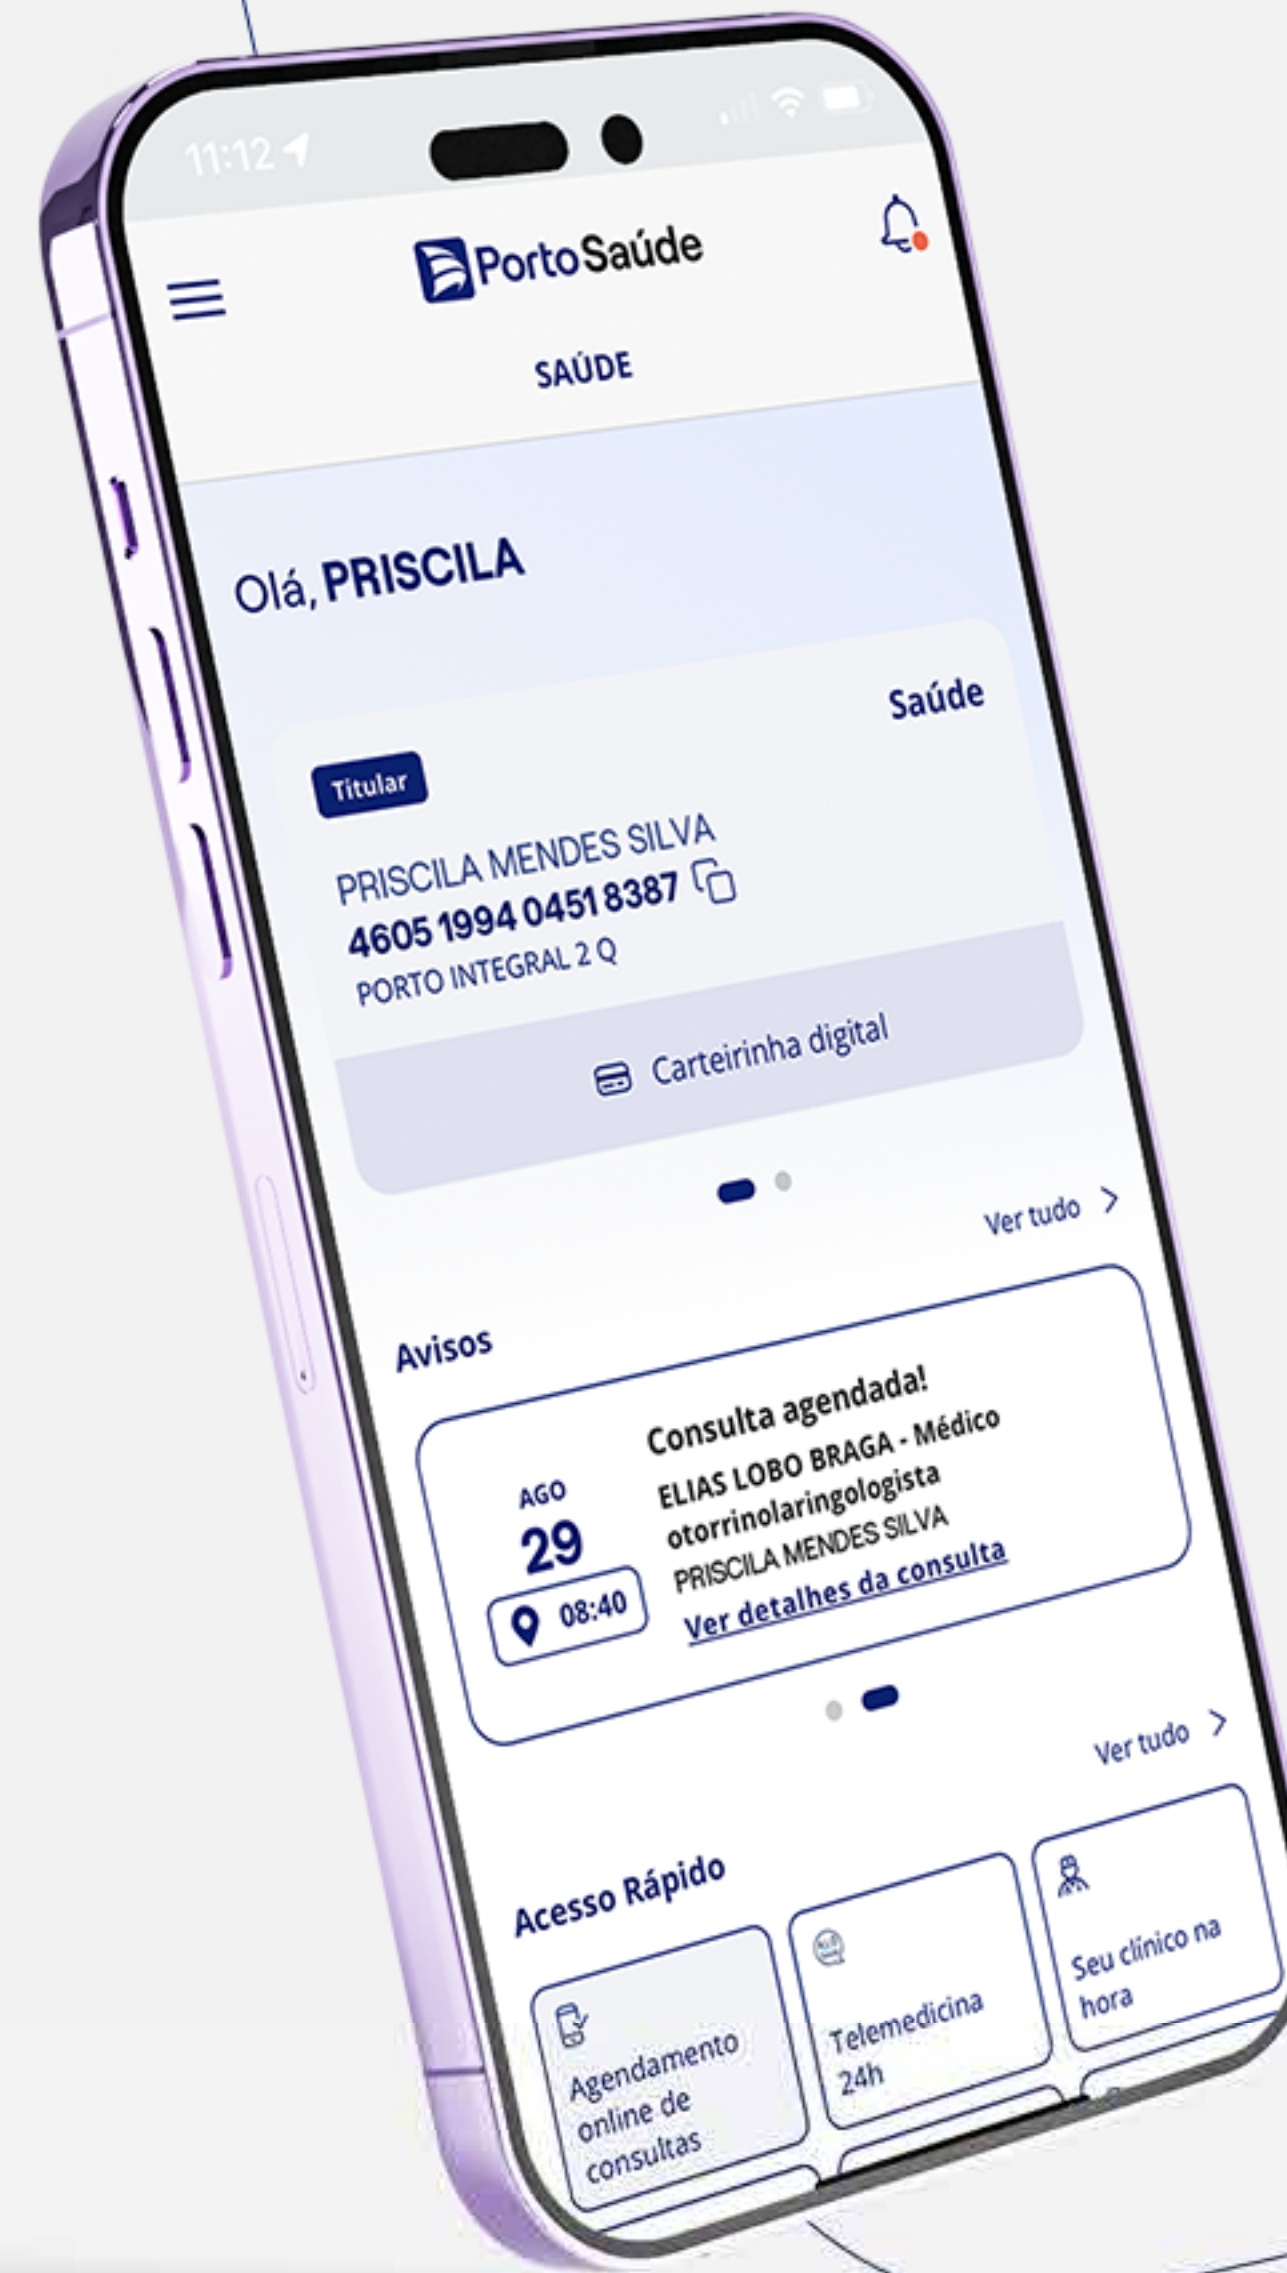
11:12

PortoSaúde

SAÚDE

Olá, PRISCILA

Saúde

Titular

PRISCILA MENDES SILVA
4605 1994 0451 8387
PORTO INTEGRAL 2 Q

Carteirinha digital

Ver tudo

Avisos

AGO
29
08:40

Consulta agendada!
ELIAS LOBO BRAGA - Médico otorrinolaringologista
PRISCILA MENDES SILVA
Ver detalhes da consulta

Ver tudo

Acesso Rápido

Agendamento online de consultas

Telemedicina 24h

Seu clínico na hora